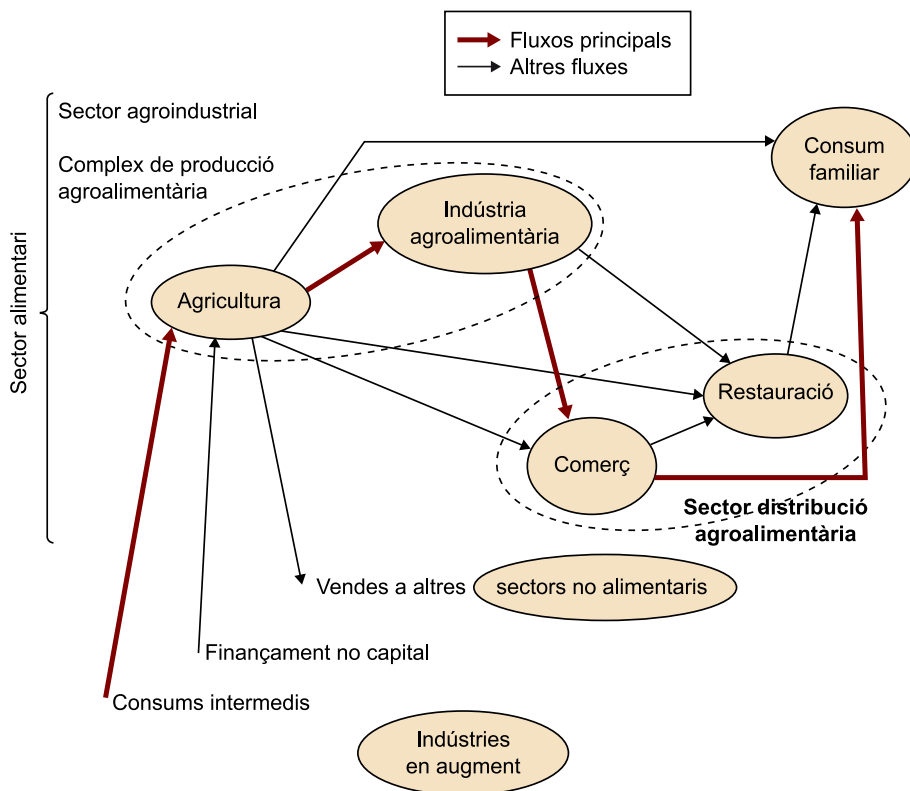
Fluxos principals
Altres fluxes

Sector alimentari

Sector agroindustrial

Complex de producció agroalimentària

Consum familiar

Indústria agroalimentària

Agricultura

Restauració

Comerç

Sector distribució agroalimentària

Vendes a altres

sectors no alimentaris

Finançament no capital

Consums intermedis

Indústries en augment